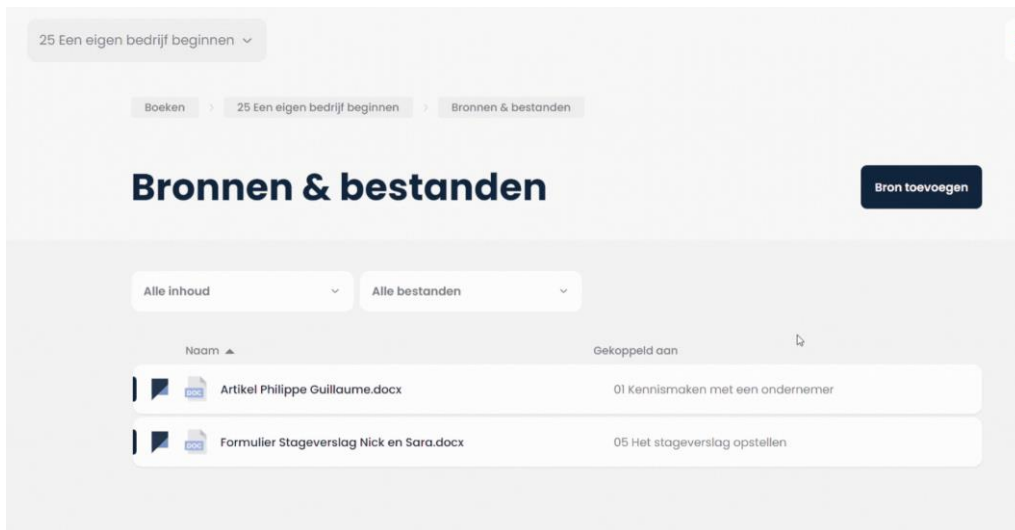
25 Een eigen bedrijf beginnen

Boeken › 25 Een eigen bedrijf beginnen › Bronnen & bestanden

Bronnen & bestanden

Bron toevoegen

Alle inhoud

Alle bestanden

| Naam ▲ | Gekoppeld aan |
|---|---|
| Artikel Philippe Guillaume.docx | 01 Kennismaken met een ondernemer |
| Formulier Stageverslag Nick en Sara.docx | 05 Het stageverslag opstellen |